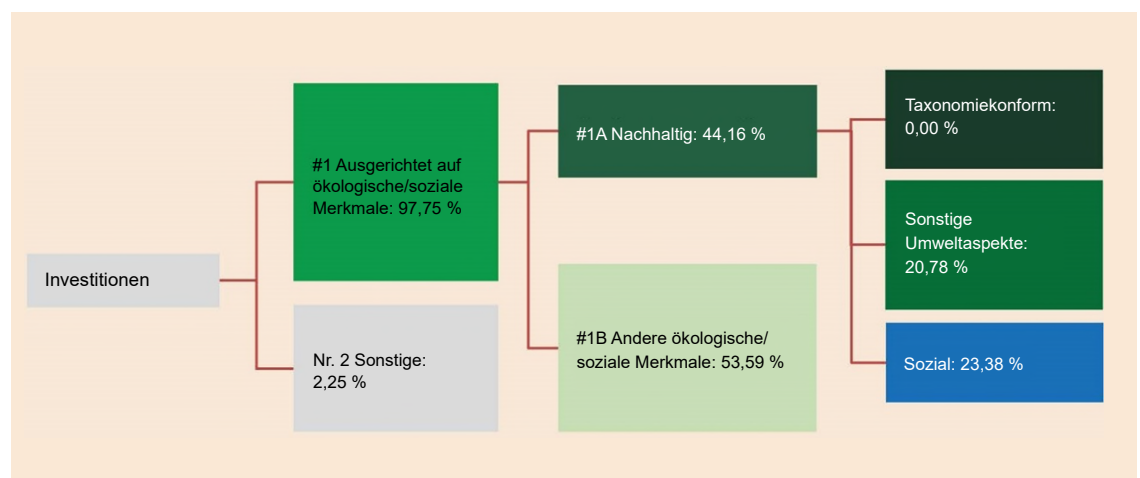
Investitionen

#1 Ausgerichtet auf ökologische/soziale Merkmale: 97,75 %

Nr. 2 Sonstige: 2,25 %

#1A Nachhaltig: 44,16 %

#1B Andere ökologische/ soziale Merkmale: 53,59 %

Taxonomiekonform: 0,00 %

Sonstige Umweltaspekte: 20,78 %

Sozial: 23,38 %